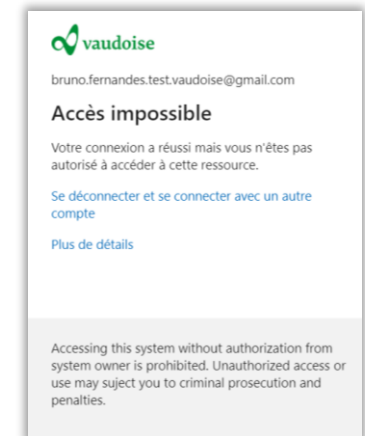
vaudoise

bruno.fernandes.test.vaudoise@gmail.com

Accès impossible

Votre connexion a réussi mais vous n'êtes pas autorisé à accéder à cette ressource.

Se déconnecter et se connecter avec un autre compte

Plus de détails

Accessing this system without authorization from system owner is prohibited. Unauthorized access or use may suject you to criminal prosecution and penalties.